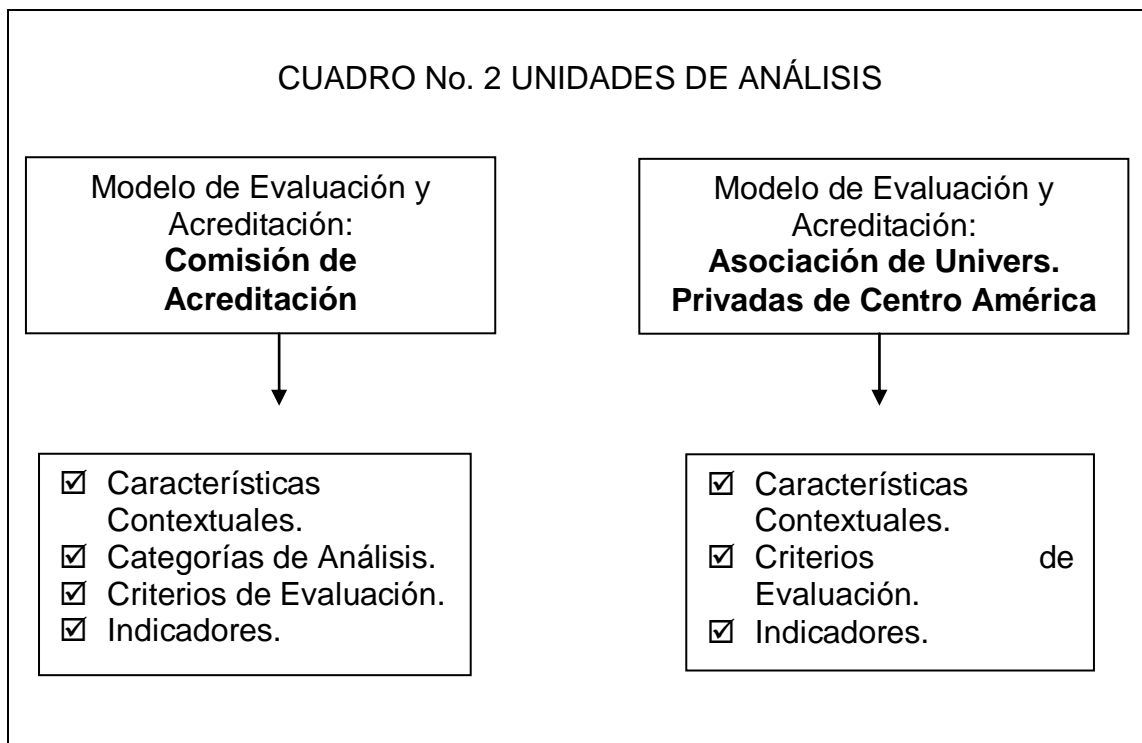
CUADRO No. 2 UNIDADES DE ANÁLISIS

Modelo de Evaluación y Acreditación: **Comisión de Acreditación**

☑ Características Contextuales.
☑ Categorías de Análisis.
☑ Criterios de Evaluación.
☑ Indicadores.

Modelo de Evaluación y Acreditación: **Asociación de Univers. Privadas de Centro América**

☑ Características Contextuales.
☑ Criterios de Evaluación.
☑ Indicadores.